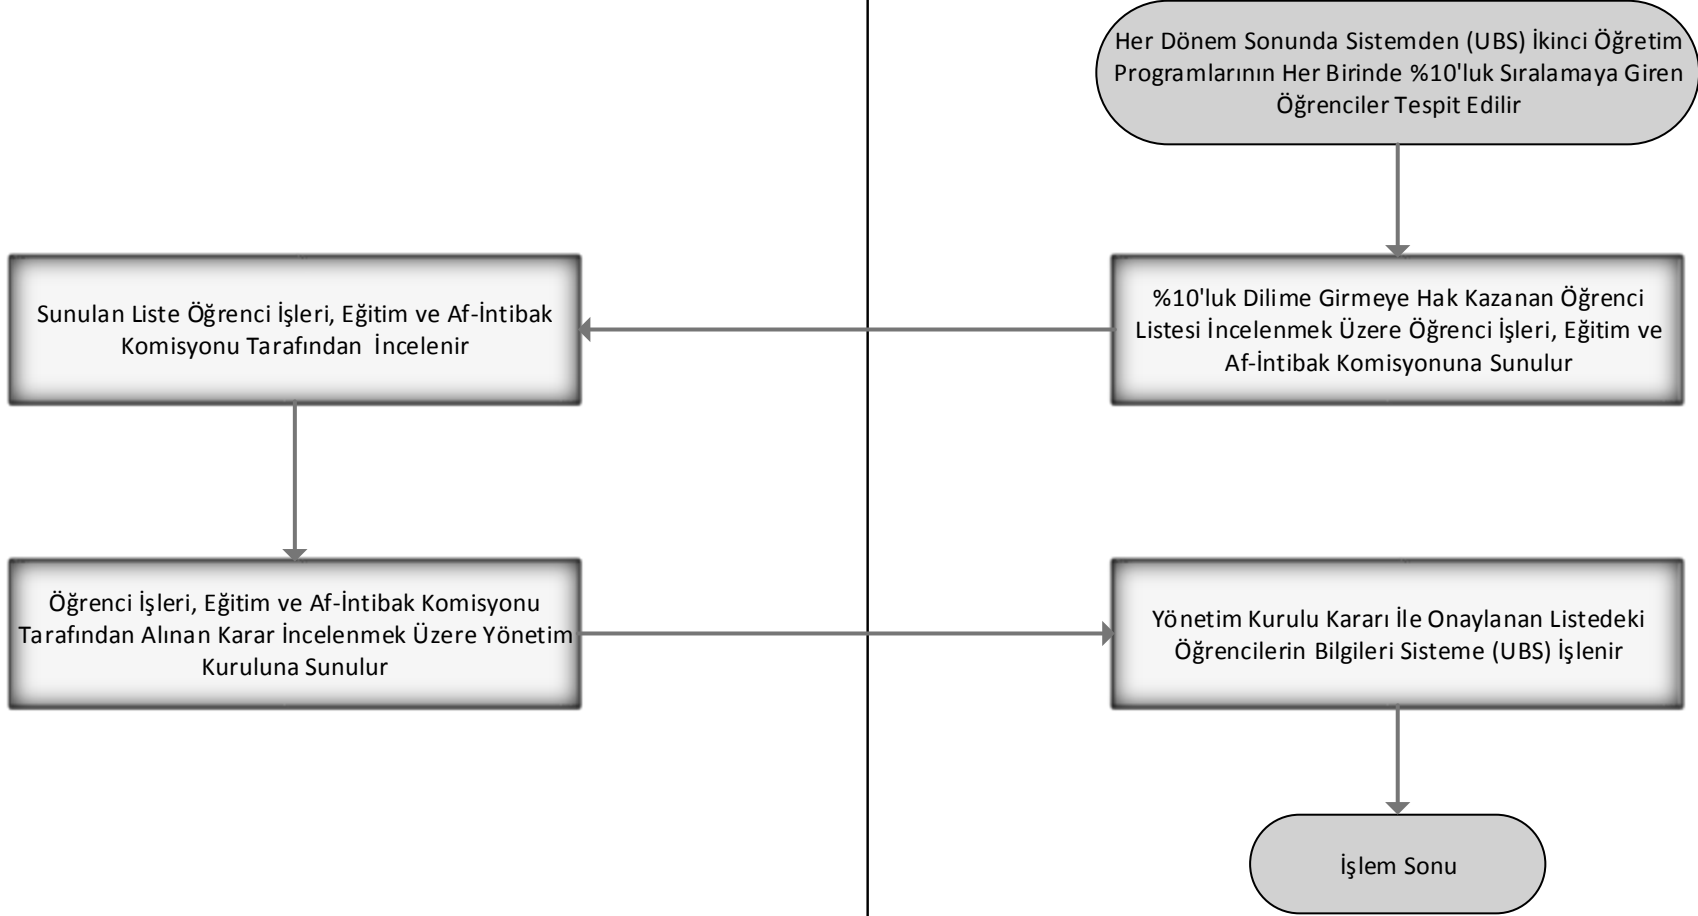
Her Dönem Sonunda Sistemden (UBS) İkinci Öğretim Programlarının Her Birinde %10'luk Sıralamaya Giren Öğrenciler Tespit Edilir

%10'luk Dilime Girmeye Hak Kazanan Öğrenci Listesi İncelenmek Üzere Öğrenci İşleri, Eğitim ve Af-İntibak Komisyonuna Sunulur

Sunulan Liste Öğrenci İşleri, Eğitim ve Af-İntibak Komisyonu Tarafından İncelenir

Öğrenci İşleri, Eğitim ve Af-İntibak Komisyonu Tarafından Alınan Karar İncelenmek Üzere Yönetim Kuruluna Sunulur

Yönetim Kurulu Kararı İle Onaylanan Listedeki Öğrencilerin Bilgileri Sisteme (UBS) İşlenir

İşlem Sonu